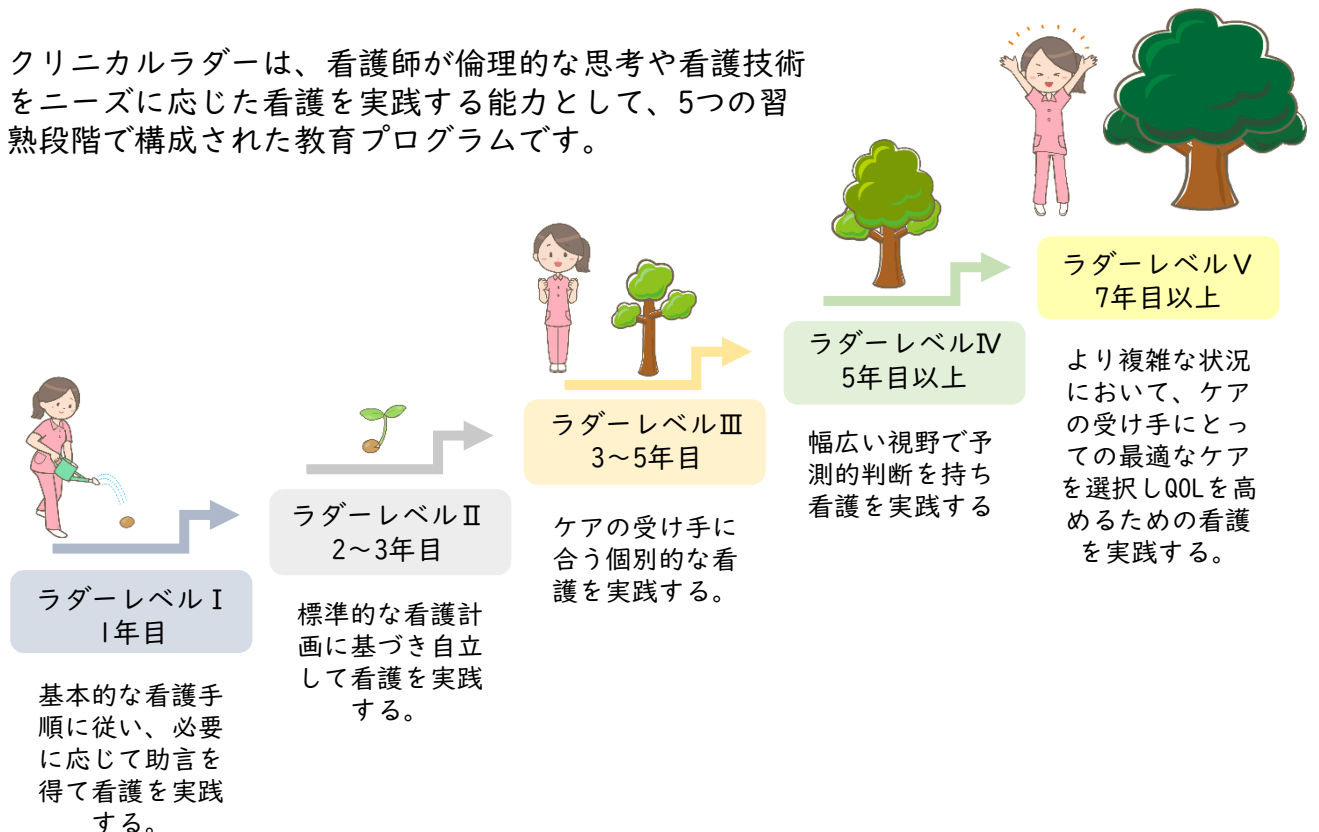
クリニカルラダーは、看護師が倫理的な思考や看護技術をニーズに応じた看護を実践する能力として、5つの習熟段階で構成された教育プログラムです。

ラダーレベルⅠ
1年目

基本的な看護手順に従い、必要に応じて助言を得て看護を実践する。

ラダーレベルⅡ
2～3年目

標準的な看護計画に基づき自立して看護を実践する。

ラダーレベルⅢ
3～5年目

ケアの受け手に合う個別的な看護を実践する。

ラダーレベルⅣ
5年目以上

幅広い視野で予測的判断を持ち看護を実践する

ラダーレベルⅤ
7年目以上

より複雑な状況において、ケアの受け手にとっての最適なケアを選択しQOLを高めるための看護を実践する。